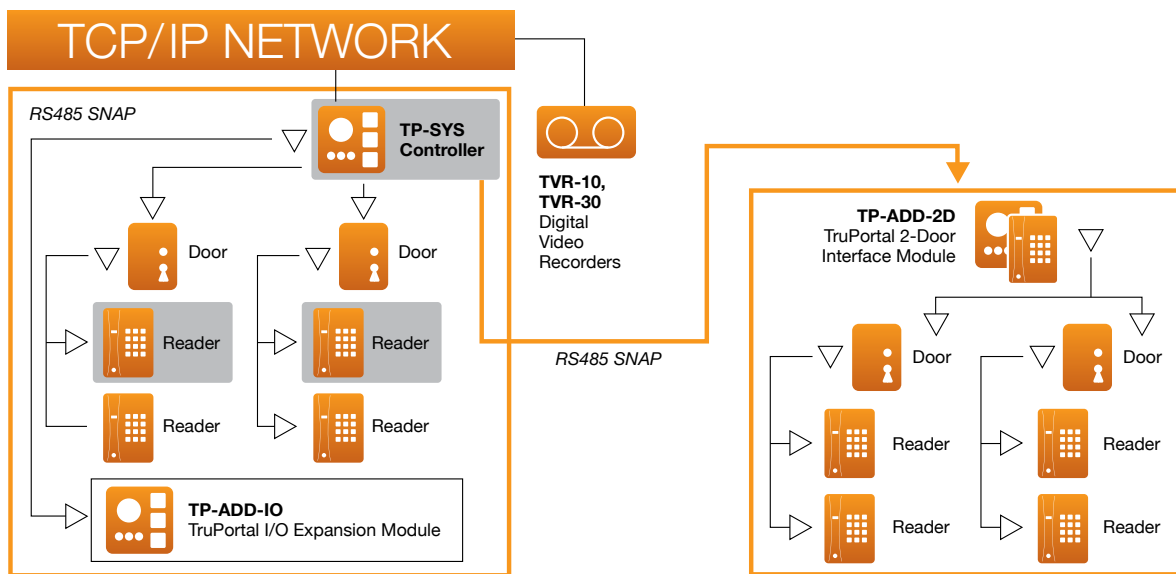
TCP/IP NETWORK

RS485 SNAP

TP-SYS Controller

Door

Door

Reader

Reader

Reader

Reader

TP-ADD-IO
TruPortal I/O Expansion Module

TVR-10, TVR-30
Digital Video Recorders

RS485 SNAP

TP-ADD-2D
TruPortal 2-Door Interface Module

Door

Door

Reader

Reader

Reader

Reader